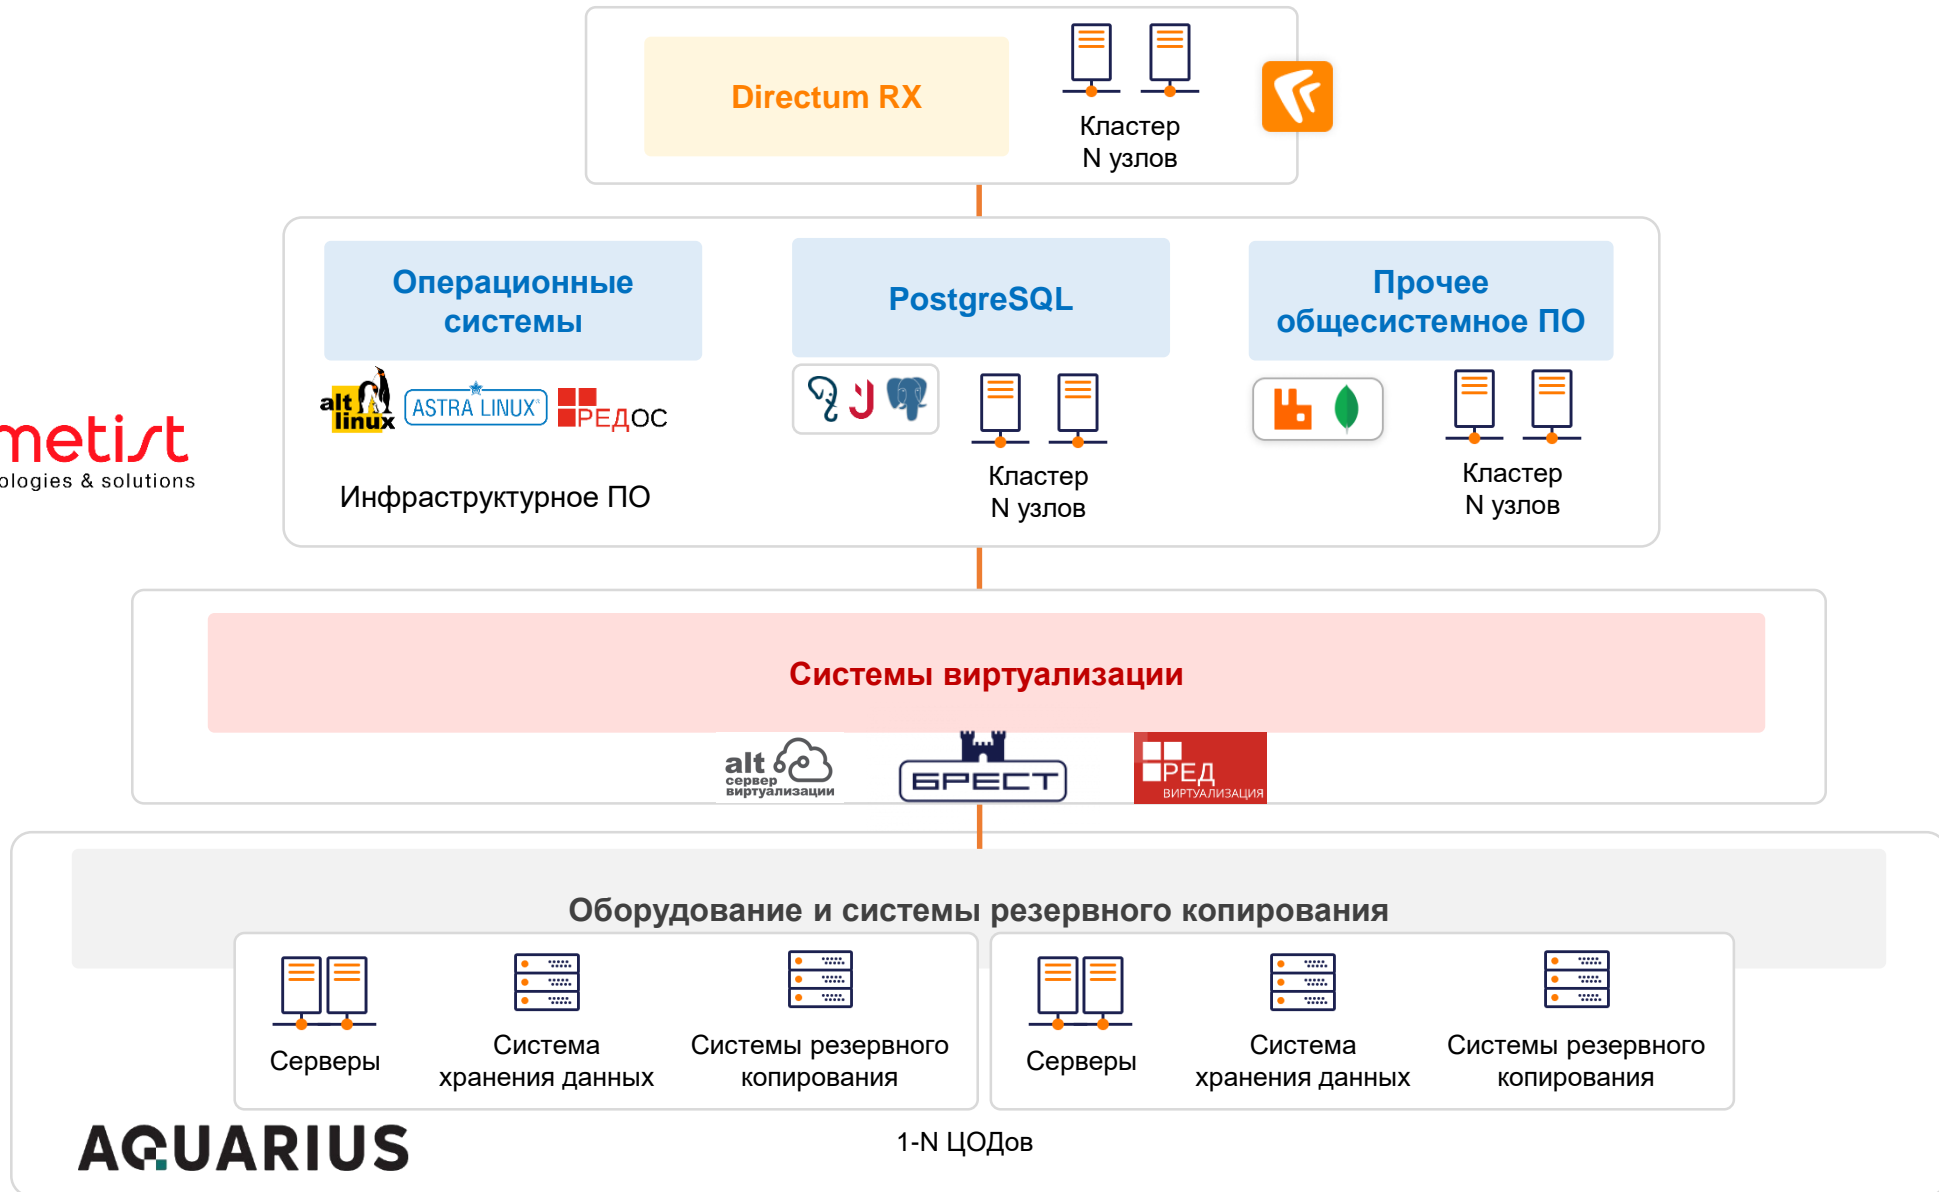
Directum RX

Кластер
N узлов

Операционные системы

PostgreSQL

Прочее общесистемное ПО

alt linux ASTRA LINUX РЕДОС

metist
ologies & solutions

Инфраструктурное ПО

Кластер
N узлов

Кластер
N узлов

Системы виртуализации

alt сервер виртуализации

БРЕСТ

РЕД ВИРТУАЛИЗАЦИЯ

Оборудование и системы резервного копирования

Серверы

Система хранения данных

Системы резервного копирования

Серверы

Система хранения данных

Системы резервного копирования

AQUARIUS

1-N ЦОДов